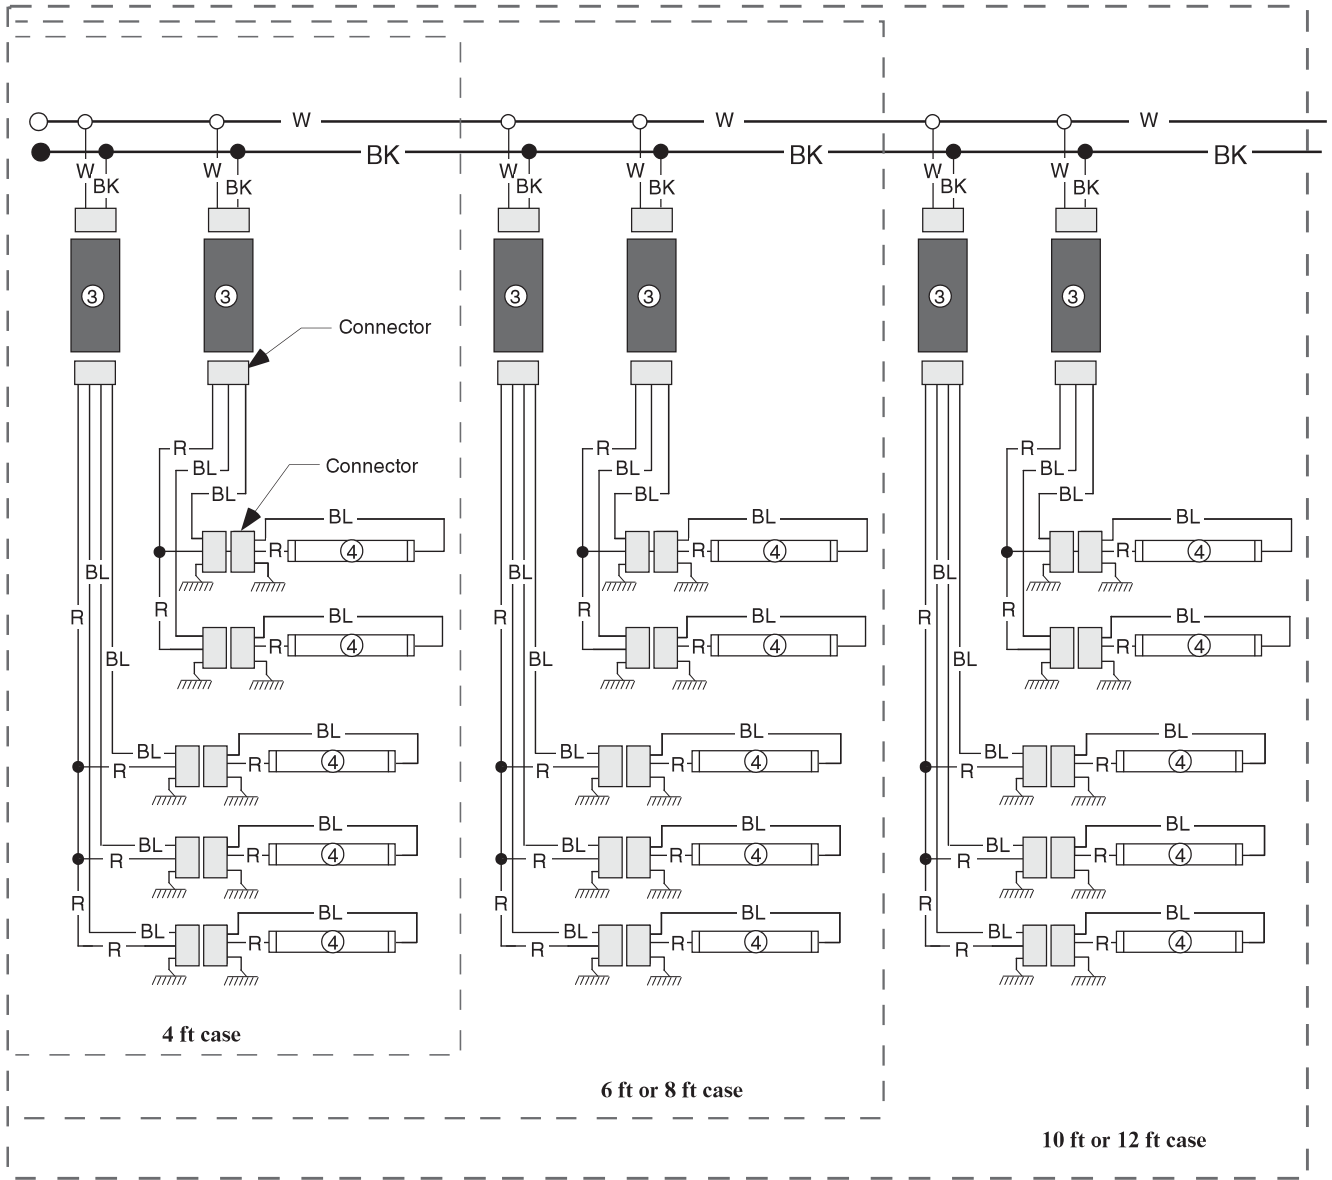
W
BK
W
BK
W
BK

W BK W BK W BK W BK W BK W BK

3 3 3 3 3 3

Connector

Connector

R BL BL BL R R BL 4 BL R 4

BL R BL R BL BL 4 R R BL 4 R BL R BL R BL BL 4 R

4 ft case

6 ft or 8 ft case

10 ft or 12 ft case